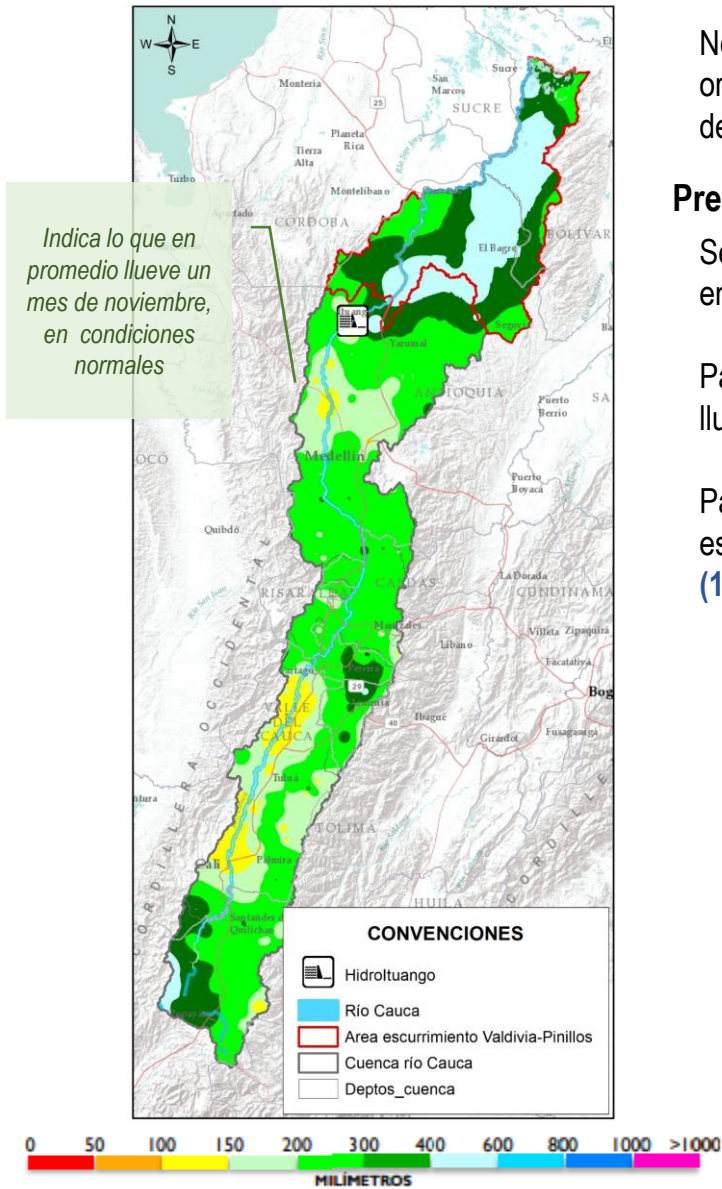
Indica lo que en promedio llueve un mes de noviembre, en condiciones normales

N
W E
S

Monteria
San Marcos
Sucre
SUCRE
25
Planeta Rica
Tierra Alta
Turbo
Montelibano
Apartado
CORDOBA
BOLIVAR
El Bagre
Segovia
Ituango
Tarumal
ANTIOQUIA
Puerto Berrio
Medellín
Puerto Boyacá
Quibdó
La Dorada
CUNDINAMA
RISARALDA
CALDAS
Manizales
Villeta
Zipaquirá
Libano
Facatativá
Bog
Cartago
Pereira
29
Armenia
Ibagué
40
VALLE DEL CAUCA
Girardot
Fusagasugá
Tuluá
TOLIMA
Cali
Palmira
HUILA
Santander de Quilichao
CORDILLERA OCCIDENTAL
CORDILLE

CONVENCIONES
HidroItuango
Río Cauca
Area escurrimiento Valdivia-Pinillos
Cuenca río Cauca
Deptos_cuenca

0 50 100 150 200 300 400 600 800 1000 >1000
MILÍMETROS

No
or
de

Pre

Se
en

Pa
llu

Pa
es
(1